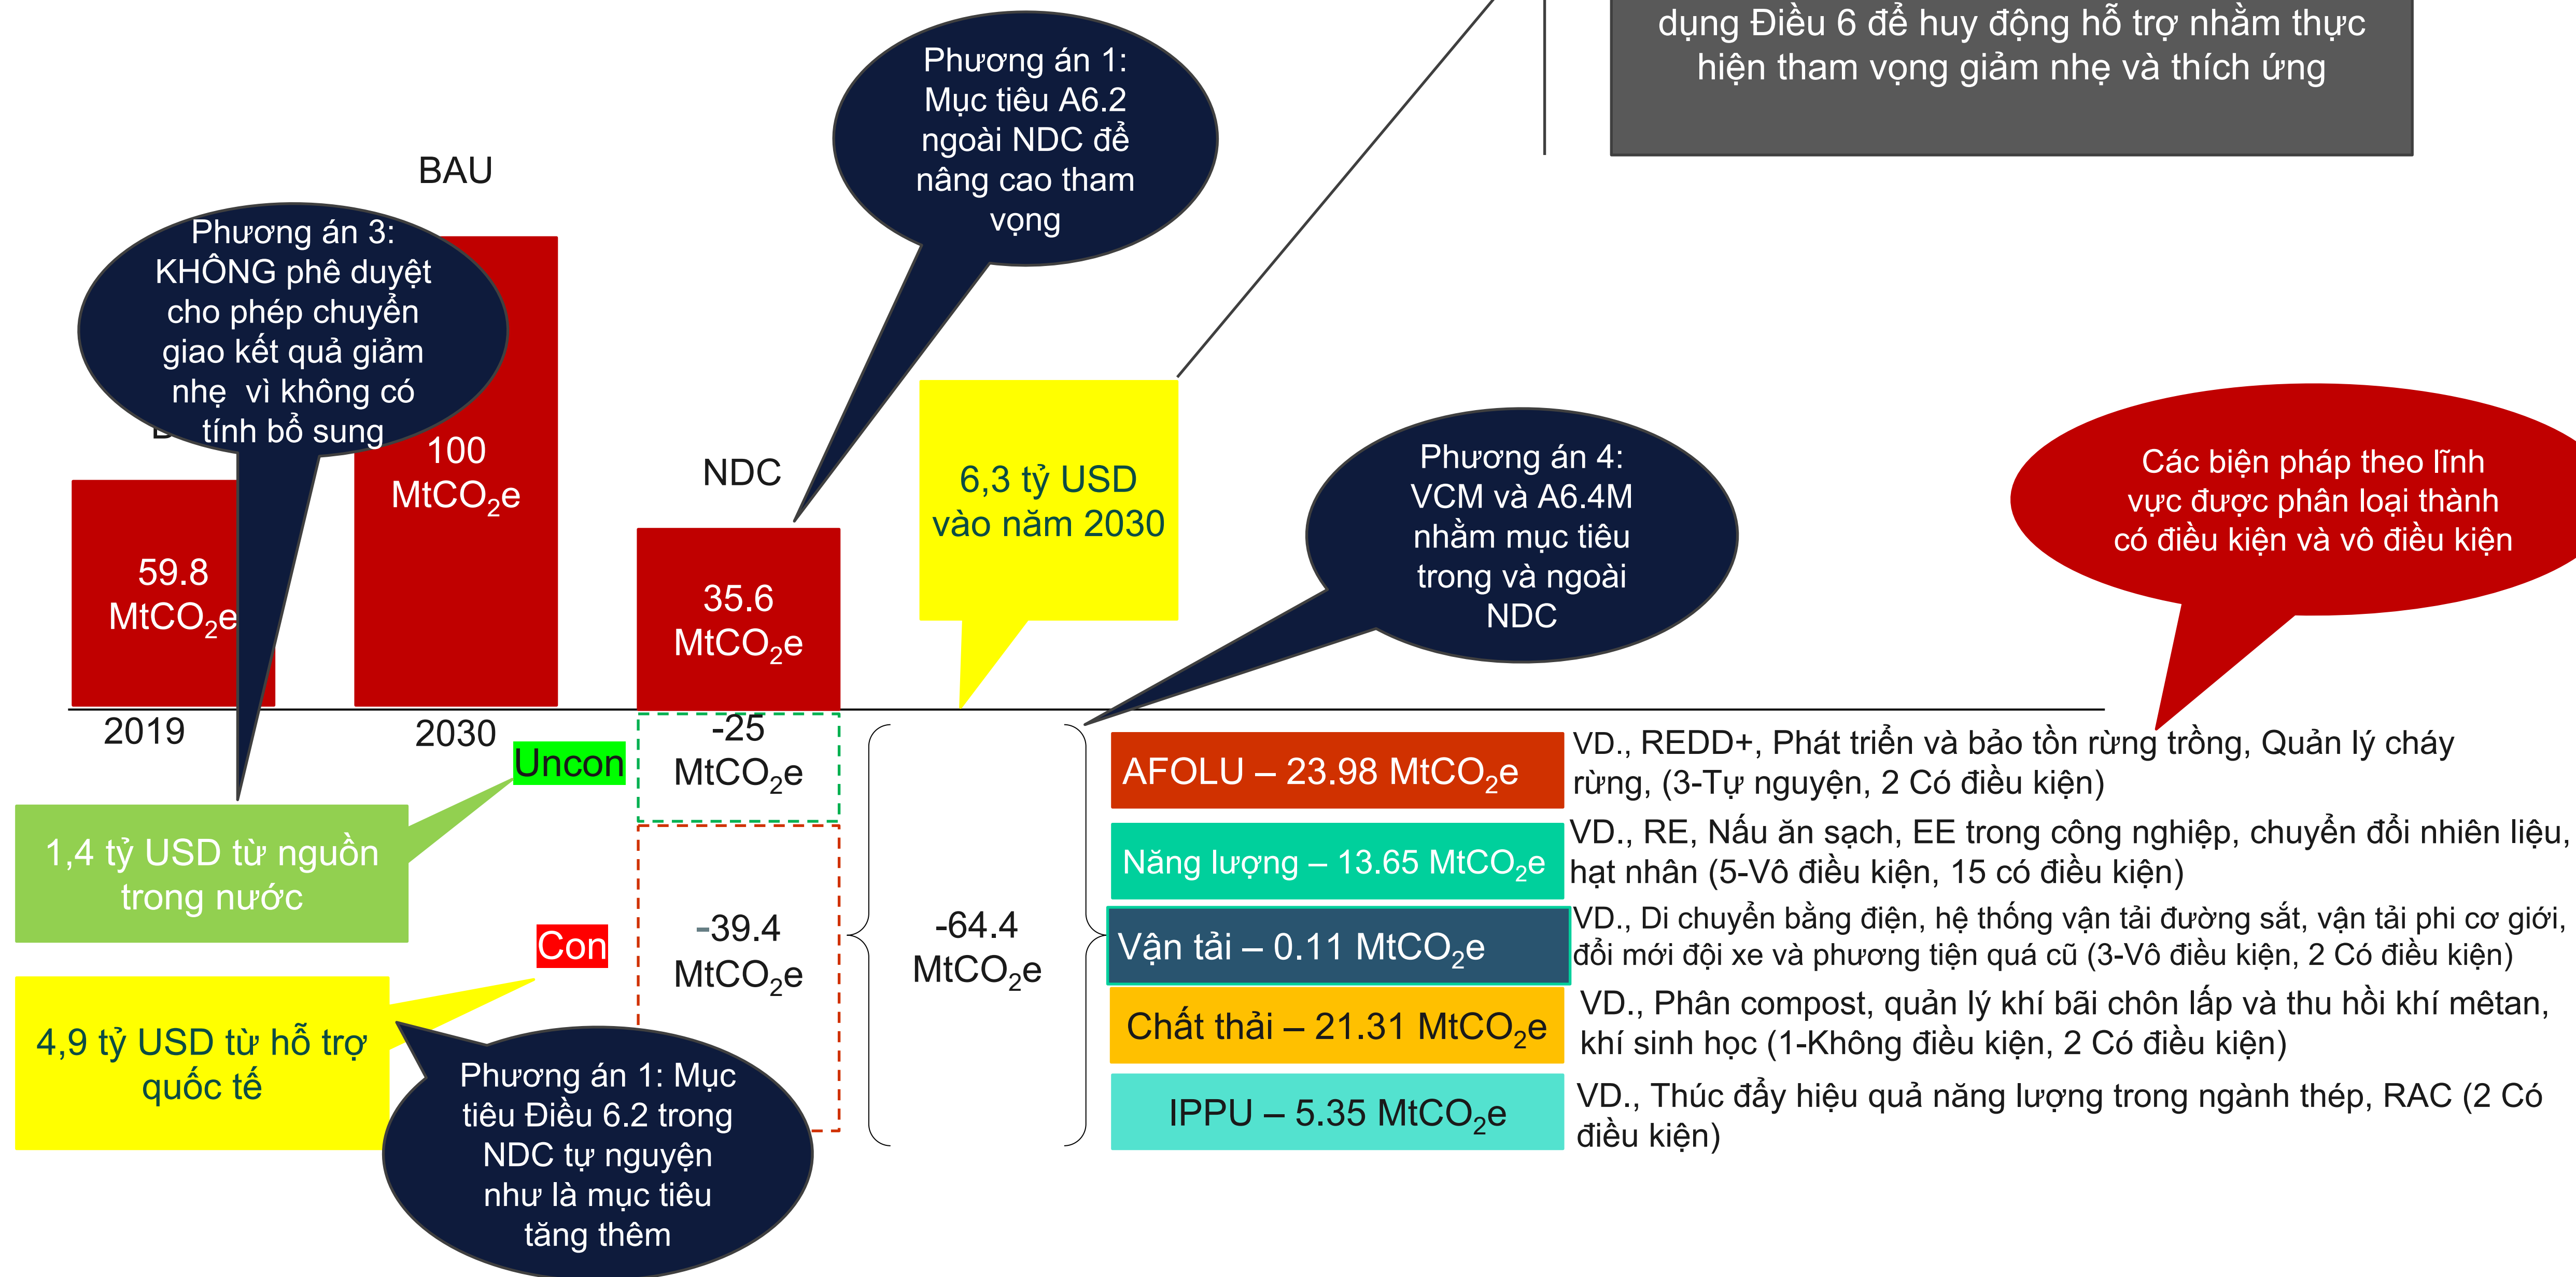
dụng Điều 6 để huy động hỗ trợ nhằm thực hiện tham vọng giảm nhẹ và thích ứng

Phương án 1: Mục tiêu A6.2 ngoài NDC để nâng cao tham vọng

BAU

Phương án 3: KHÔNG phê duyệt cho phép chuyển giao kết quả giảm nhẹ vì không có tính bổ sung

100 $MtCO_2e$

NDC

6,3 tỷ USD vào năm 2030

Phương án 4: VCM và A6.4M nhằm mục tiêu trong và ngoài NDC

Các biện pháp theo lĩnh vực được phân loại thành có điều kiện và vô điều kiện

59.8 $MtCO_2e$

35.6 $MtCO_2e$

2019

2030

Uncon

-25 $MtCO_2e$

1,4 tỷ USD từ nguồn trong nước

Con

-39.4 $MtCO_2e$

-64.4 $MtCO_2e$

4,9 tỷ USD từ hỗ trợ quốc tế

Phương án 1: Mục tiêu Điều 6.2 trong NDC tự nguyện như là mục tiêu tăng thêm

AFOLU – 23.98 $MtCO_2e$

VD., REDD+, Phát triển và bảo tồn rừng trồng, Quản lý cháy rừng, (3-Tự nguyện, 2 Có điều kiện)

Năng lượng – 13.65 $MtCO_2e$

VD., RE, Nấu ăn sạch, EE trong công nghiệp, chuyển đổi nhiên liệu, hạt nhân (5-Vô điều kiện, 15 có điều kiện)

Vận tải – 0.11 $MtCO_2e$

VD., Di chuyển bằng điện, hệ thống vận tải đường sắt, vận tải phi cơ giới, đổi mới đội xe và phương tiện quá cũ (3-Vô điều kiện, 2 Có điều kiện)

Chất thải – 21.31 $MtCO_2e$

VD., Phân compost, quản lý khí bãi chôn lấp và thu hồi khí mêtan, khí sinh học (1-Không điều kiện, 2 Có điều kiện)

IPPU – 5.35 $MtCO_2e$

VD., Thúc đẩy hiệu quả năng lượng trong ngành thép, RAC (2 Có điều kiện)